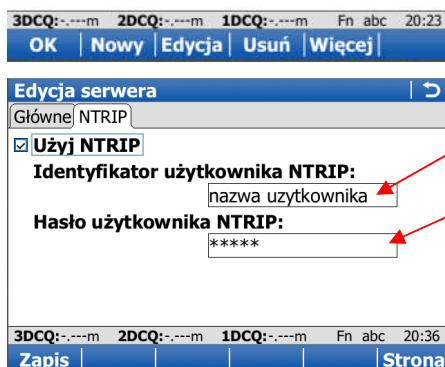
3DCQ:-.---m 2DCQ:-.---m 1DCQ:-.---m Fn abc 20:23
OK | Nowy | Edycja | Usuń | Więcej

Edycja serwera
Główne NTRIP
☑ Użyj NTRIP
Identyfikator użytkownika NTRIP:
nazwa uzytkownika
Hasło użytkownika NTRIP:
*****

3DCQ:-.---m 2DCQ:-.---m 1DCQ:-.---m Fn abc 20:36
Zapis | Strona